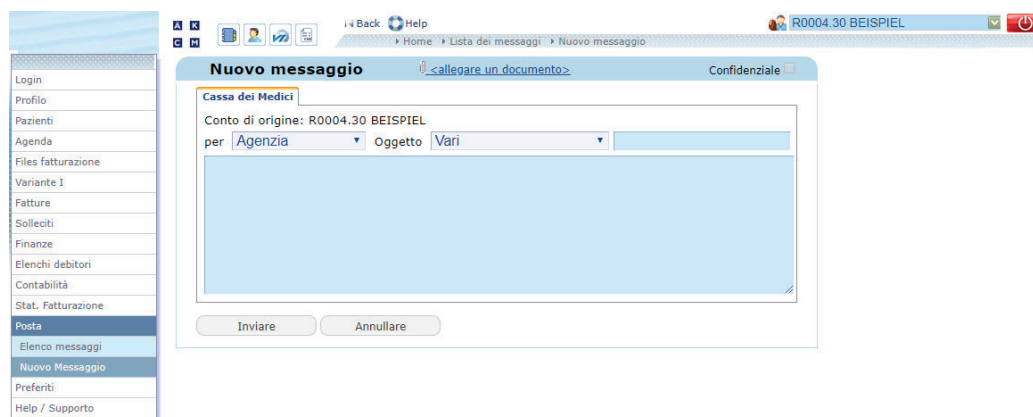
A K
C M

Back Help

Home › Lista dei messaggi › Nuovo messaggio

R0004.30 BEISPIEL

Login
Profilo
Pazienti
Agenda
Files fatturazione
Variante I
Fatture
Solleciti
Finanze
Elenchi debitori
Contabilità
Stat. Fatturazione
Posta
Elenco messaggi
Nuovo Messaggio
Preferiti
Help / Supporto

Nuovo messaggio

<allegare un documento>

Confidenziale

Cassa dei Medici

Conto di origine: R0004.30 BEISPIEL

per Agenzia Oggetto Vari

Inviare Annullare